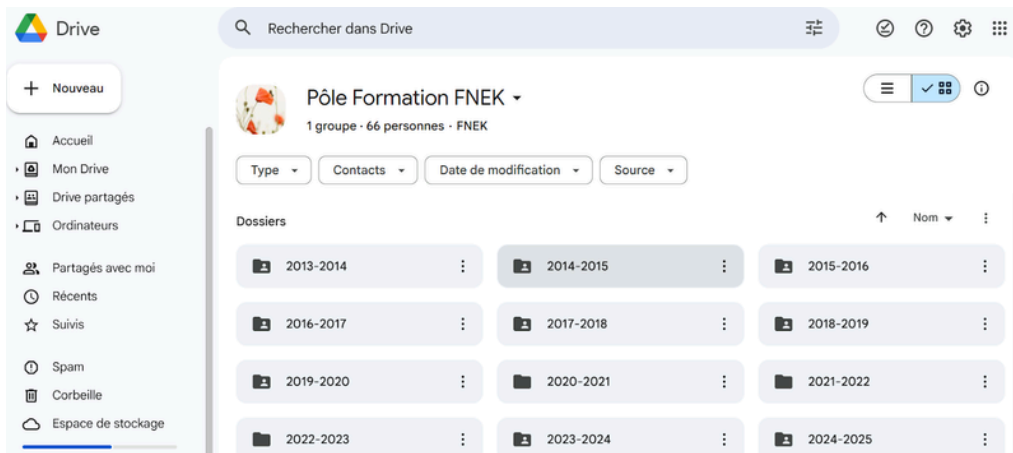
Drive

Rechercher dans Drive

Nouveau

Accueil
Mon Drive
Drive partagés
Ordinateurs

Partagés avec moi
Récents
Suivis

Spam
Corbeille
Espace de stockage

Pôle Formation FNEK
1 groupe · 66 personnes · FNEK

Type
Contacts
Date de modification
Source

Dossiers
Nom

2013-2014
2014-2015
2015-2016
2016-2017
2017-2018
2018-2019
2019-2020
2020-2021
2021-2022
2022-2023
2023-2024
2024-2025